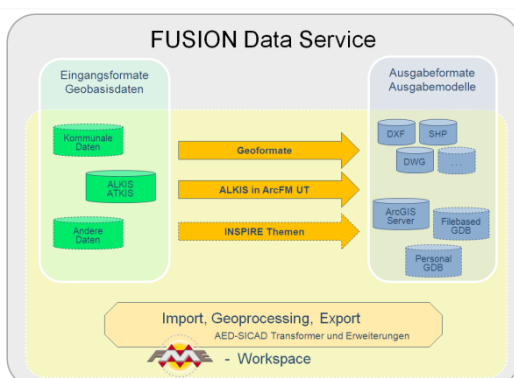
FUSION Data Service

Eingangsformate
Geobasisdaten

Kommunale Daten

ALKIS
ATKIS

Andere Daten

Geoformate

ALKIS in ArcFM UT

INSPIRE Themen

Ausgabeformate
Ausgabemodelle

DXF

SHP

DWG

...

ArcGIS Server

Filebased GDB

Personal GDB

Import, Geoprocessing, Export

AED-SICAD Transformer und Erweiterungen

- Workspace